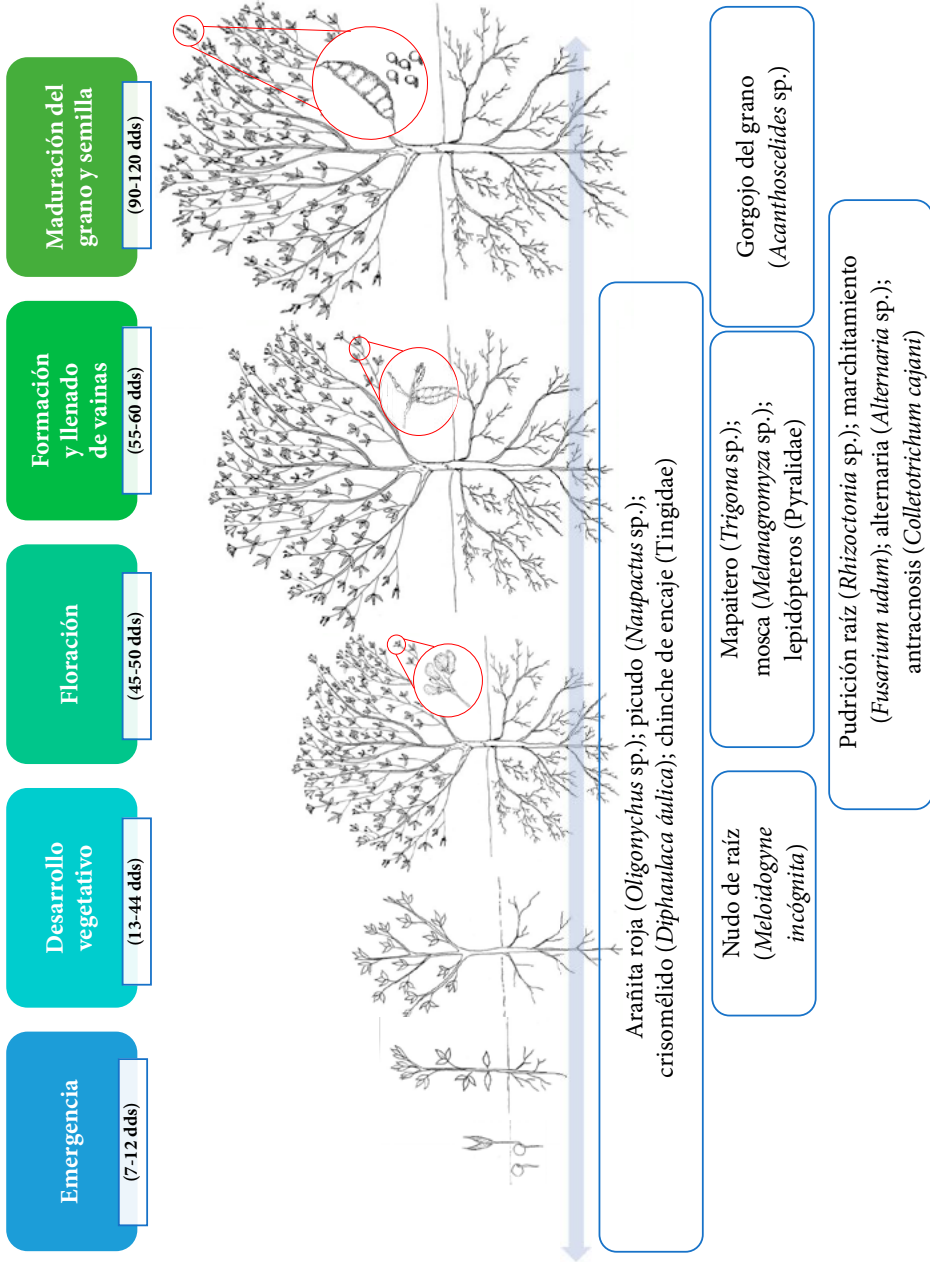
Emergencia
(7-12 dds)

Desarrollo vegetativo
(13-44 dds)

Floración
(45-50 dds)

Formación y llenado de vainas
(55-60 dds)

Maduración del grano y semilla
(90-120 dds)

Arañita roja (*Oligonychus* sp.); picudo (*Naupactus* sp.); crisomélido (*Diphaulaca áulica*); chinche de encaje (Tingidae)

Nudo de raíz (*Meloidogyne incógnita*)

Mapaitero (*Trigona* sp.); mosca (*Melanagromyza* sp.); lepidópteros (Pyralidae)

Gorgojo del grano (*Acanthoscelides* sp.)

Pudrición raíz (*Rhizoctonia* sp.); marchitamiento (*Fusarium udum*); alternaria (*Alternaria* sp.); antracnosis (*Colletotrichum cajani*)